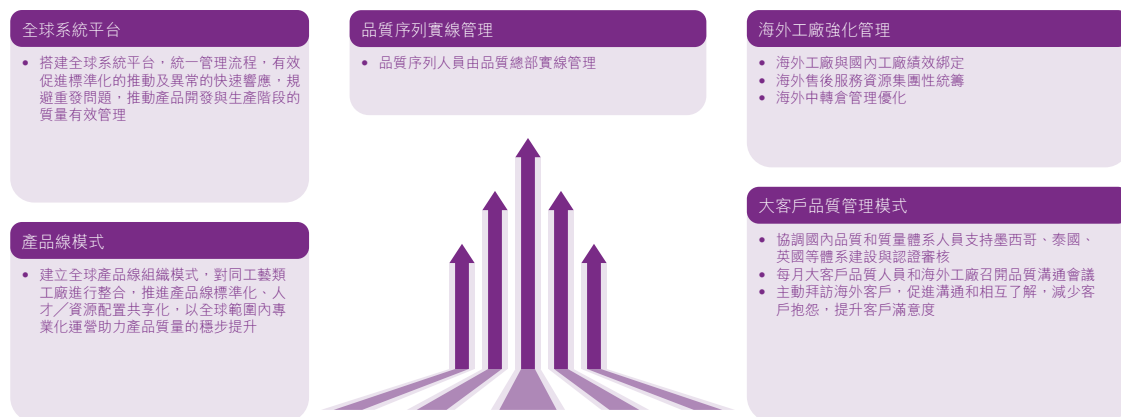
全球系統平台

• 搭建全球系統平台，統一管理流程，有效促進標準化的推動及異常的快速響應，規避重發問題，推動產品開發與生產階段的質量有效管理

品質序列實線管理

• 品質序列人員由品質總部實線管理

海外工廠強化管理

• 海外工廠與國內工廠績效綁定
• 海外售後服務資源集團性統籌
• 海外中轉倉管理優化

產品線模式

• 建立全球產品線組織模式，對同工藝類工廠進行整合，推進產品線標準化、人才／資源配置共享化，以全球範圍內專業化運營助力產品質量的穩步提升

大客戶品質管理模式

• 協調國內品質和質量體系人員支持墨西哥、泰國、英國等體系建設與認證審核
• 每月大客戶品質人員和海外工廠召開品質溝通會議
• 主動拜訪海外客戶，促進溝通和相互了解，減少客戶抱怨，提升客戶滿意度